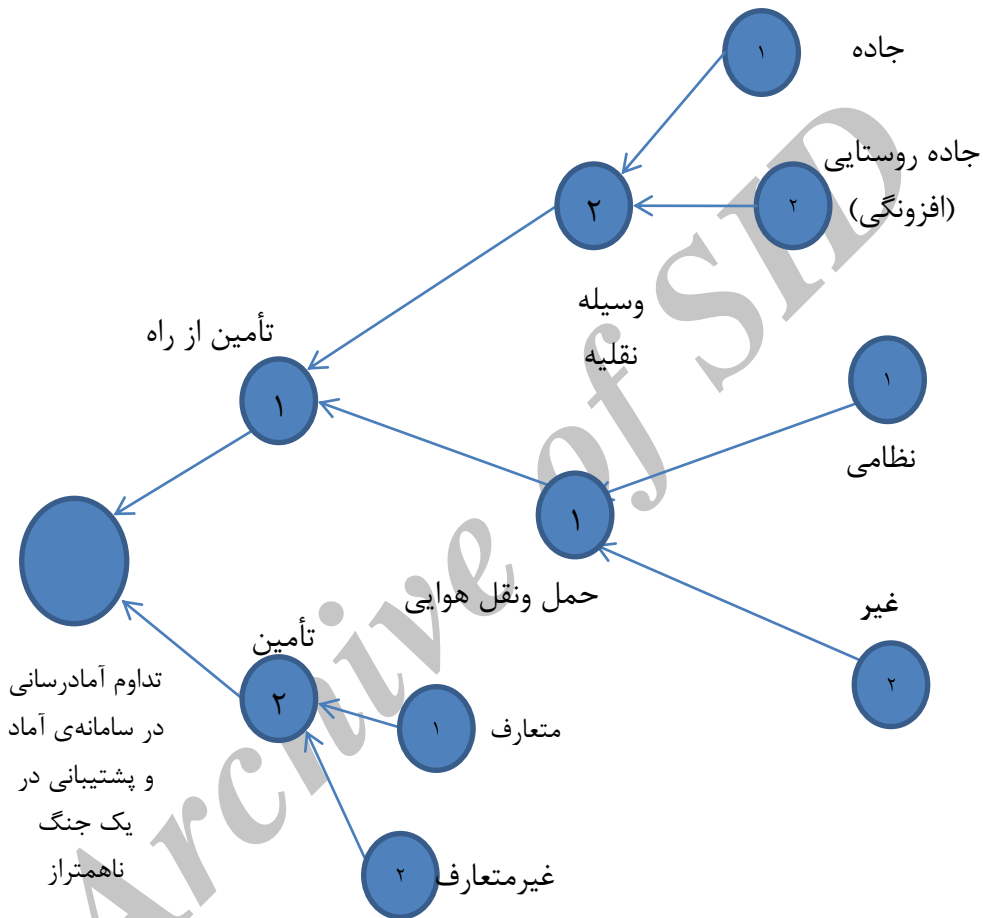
جاده
۱

جاده روستایی (افزونگی)
۲

۲
وسیله نقلیه

تأمین از راه
۱

۱
نظامی

۱
حمل ونقل هوایی

غیر
۲

تأمین
۲

۱
متعارف

۲
غیرمتعارف

تداوم آمادرسانی در سامانه‌ی آماد و پشتیبانی در یک جنگ ناهمتراز

Archive of SID